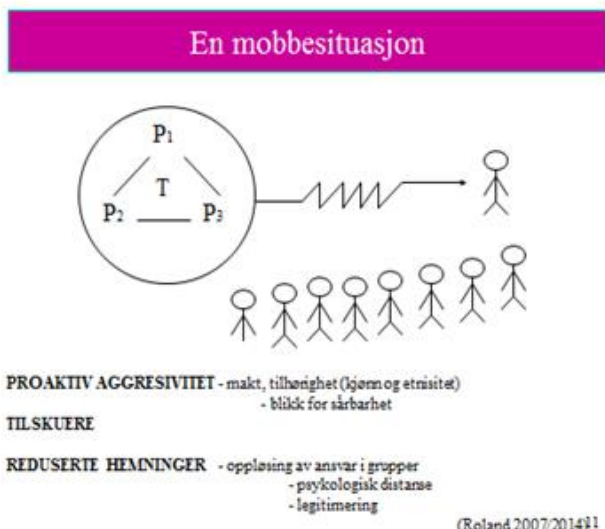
En mobbesituasjon

$P_1$

T

$P_2$

$P_3$

PROAKTIV AGGRESIVITET - makt, tilhørighet (kjønn og etnisitet)
- blikk for sårbarhet

TILSKUERE

REDUSERTE HEMNINGER - oppløsing av ansvar i grupper
- psykologisk distanse
- legitimering

(Roland 2007/2014)11